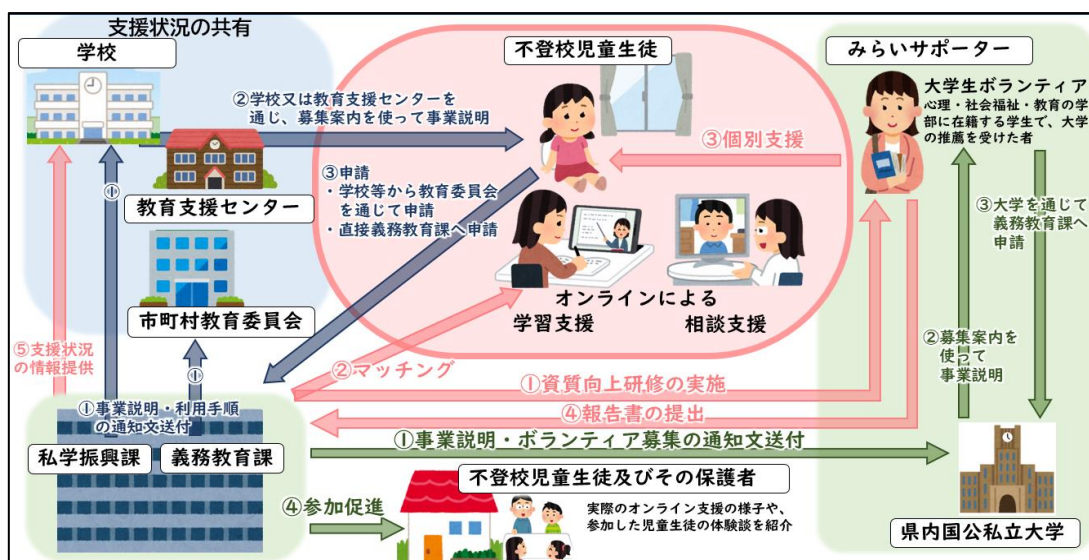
支援状況の共有

学校

②学校又は教育支援センターを通じ、募集案内を使って事業説明

①

教育支援センター

市町村教育委員会

①

⑤支援状況の情報提供

①事業説明・利用手順の通知文送付

私学振興課　義務教育課

不登校児童生徒

③申請
・学校等から教育委員会を通じて申請
・直接義務教育課へ申請

③個別支援

オンラインによる
学習支援　相談支援

②マッチング

①資質向上研修の実施

④報告書の提出

①事業説明・ボランティア募集の通知文送付

みらいサポーター

大学生ボランティア
心理・社会福祉・教育の学部に在籍する学生で、大学の推薦を受けた者

③大学を通じて義務教育課へ申請

②募集案内を使って事業説明

県内国公私立大学

不登校児童生徒及びその保護者

④参加促進

実際のオンライン支援の様子や、参加した児童生徒の体験談を紹介